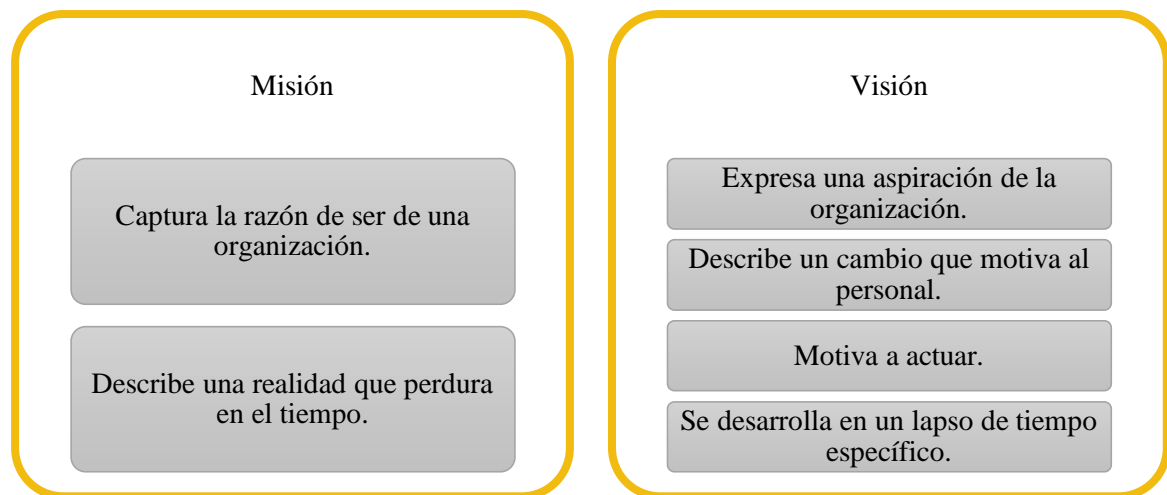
Misión

Captura la razón de ser de una organización.

Describe una realidad que perdura en el tiempo.

Visión

Expresa una aspiración de la organización.

Describe un cambio que motiva al personal.

Motiva a actuar.

Se desarrolla en un lapso de tiempo específico.